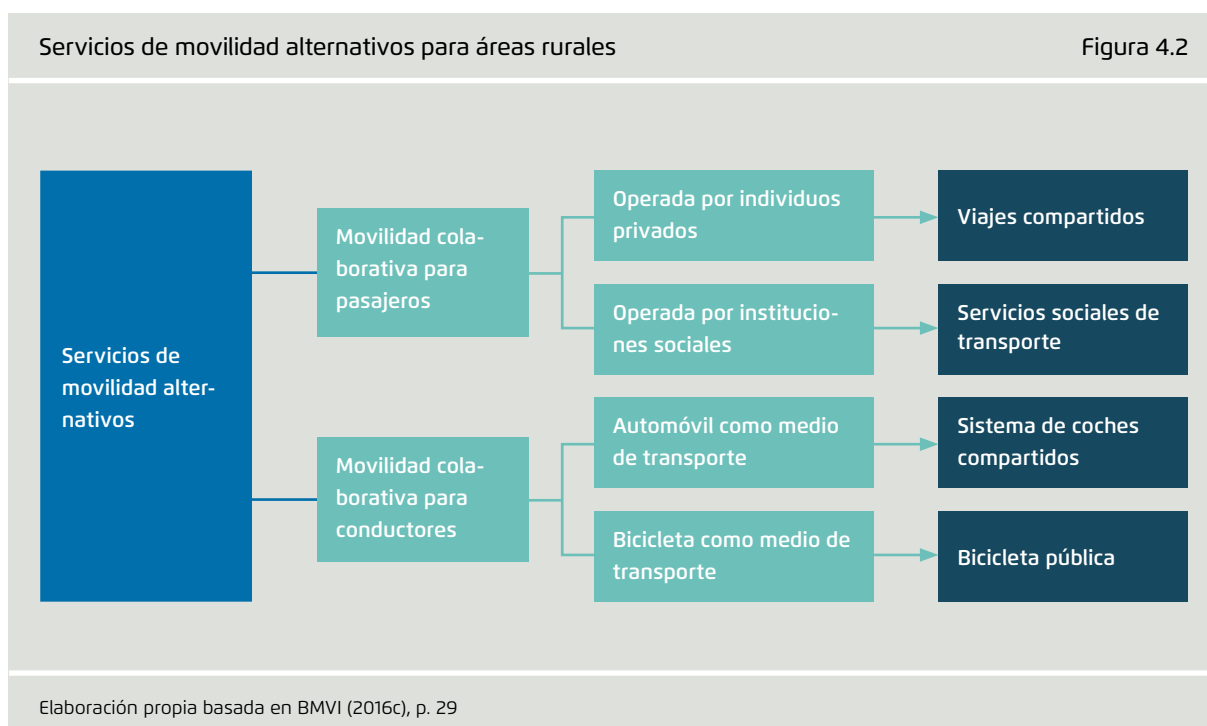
Servicios de movilidad alternativos para áreas rurales

Figura 4.2

Servicios de movilidad alternativos

Movilidad colaborativa para pasajeros

Operada por individuos privados

Viajes compartidos

Operada por instituciones sociales

Servicios sociales de transporte

Movilidad colaborativa para conductores

Automóvil como medio de transporte

Sistema de coches compartidos

Bicicleta como medio de transporte

Bicicleta pública

Elaboración propia basada en BMVI (2016c), p. 29